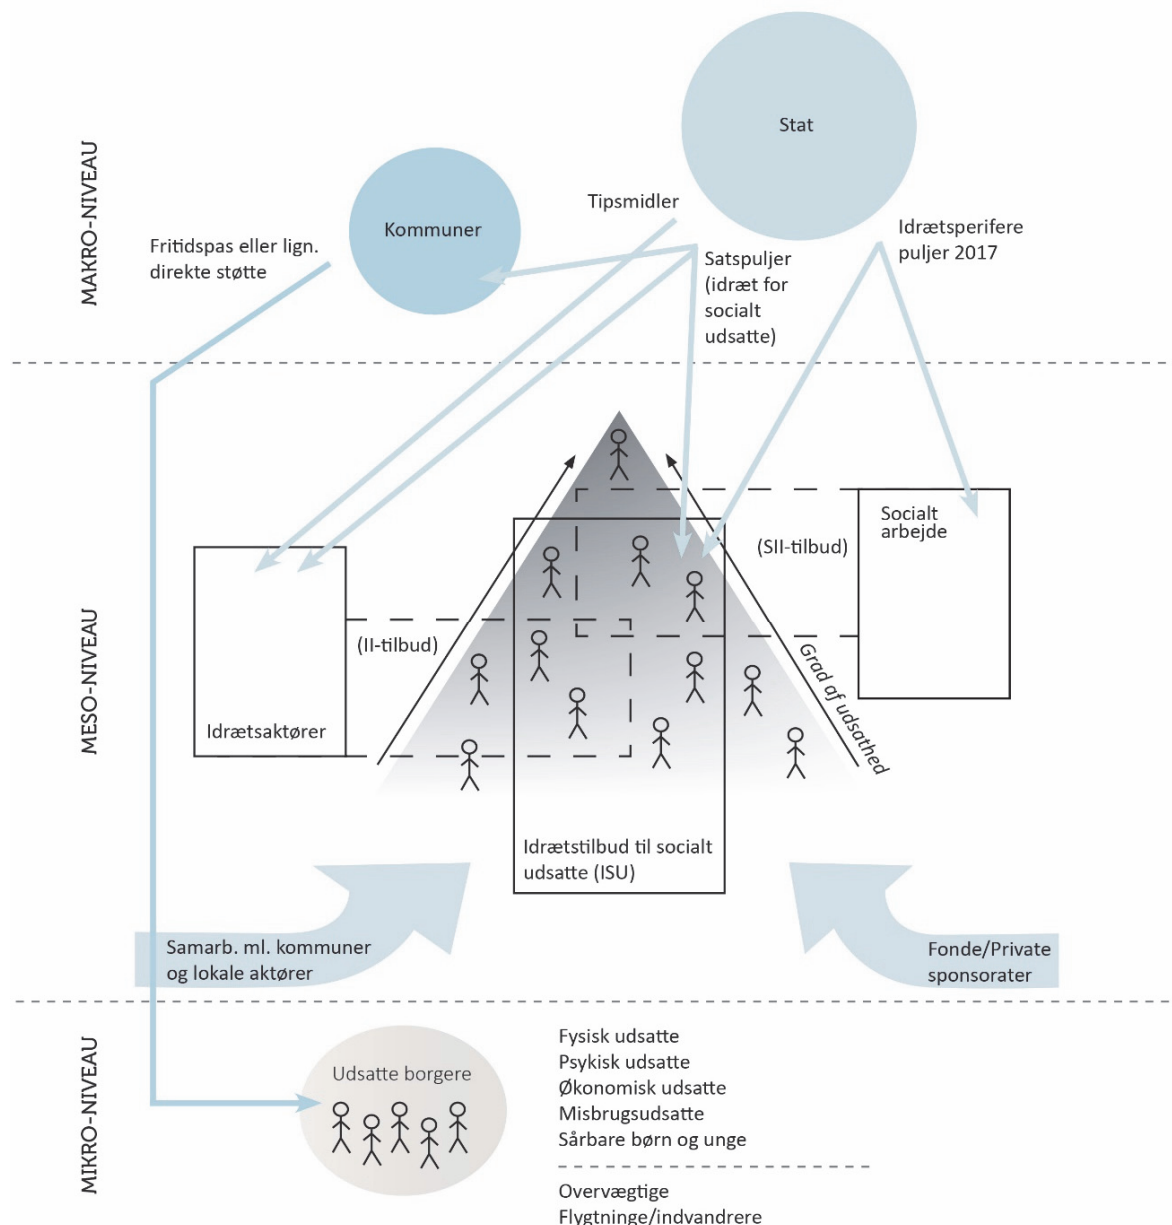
MAKRO-NIVEAU

Stat

Kommuner

Tipsmidler

Fritidspas eller lign. direkte støtte

Satspuljer (idræt for socialt udsatte)

Idrætsperifere puljer 2017

MESO-NIVEAU

Socialt arbejde

(SII-tilbud)

(II-tilbud)

Grad af udsathed

Idrætsaktører

Idrætstilbud til socialt udsatte (ISU)

Samarb. ml. kommuner og lokale aktører

Fonde/Private sponsorater

MIKRO-NIVEAU

Udsatte borgere

Fysisk udsatte
Psykisk udsatte
Økonomisk udsatte
Misbrugsudsatte
Sårbare børn og unge

Overvægtige
Flygtninge/indvandrere